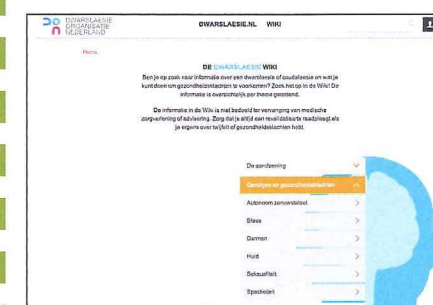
DWARSLAESIE ORGANISATIE NEDERLAND

DWARSLAESIE.NL WIKI

Home

DE DWARSLAESIE WIKI

Ben je op zoek naar informatie over een dwarslaesie of caudalaesie en wat je kunt doen om gezondheidsklachten te voorkomen? Zoek het op in de Wiki! De informatie is overzichtelijk per thema geordend.

De informatie in de Wiki is niet bedoeld ter vervanging van medische zorgverlening of advisering. Zorg dat je altijd een revalidatiearts raadpleegt als je vragen over twijfelt of gezondheidsklachten hebt.

De aandoening

Gevolgen en gezondheidsklachten

Autonoom zenuwstelsel

Blaas

Darmen

Huid

Seksualiteit

Spasticiteit